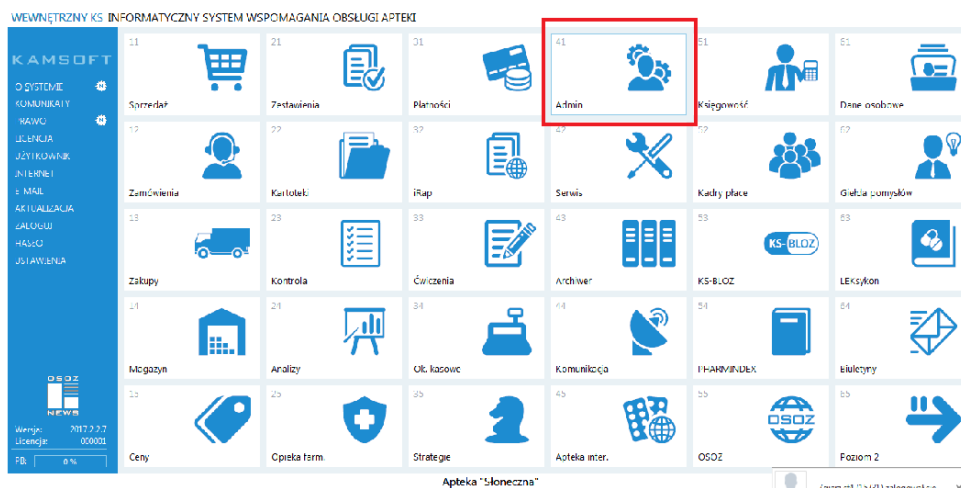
WEWNĘTRZNY KS INFORMATYCZNY SYSTEM WSPOMAGANIA OBSŁUGI APTEKI

KAMSOFT
O SYSTEMIE
KOMUNIKATY
PRAWO
LICENCJA
UŻYTKOWNIK
INTERNET
E-MAIL
AKTUALIZACJA
ZALOGUJ
HASŁO
USTAWIENIA

OSOZ
NEWS

Wersja: 2017.2.2.7
Licencja: 000001
PIB 0 %

11 Sprzedaż
21 Zestawienia
31 Płatności
41 Admin
51 Księgowość
61 Dane osobowe
12 Zamówienia
22 Kartoteki
32 iRap
42 Serwis
52 Kadry płace
62 Giełda pomysłów
13 Zakupy
23 Kontrola
33 Ćwiczenia
43 Archiwer
53 KS-BLOZ
63 LEKsykon
14 Magazyn
24 Analizy
34 Ob. kasowe
44 Komunikacja
54 PHARMINDEX
64 Biuletyny
15 Ceny
25 Opieka farm.
35 Strategie
45 Apteka inter.
55 OSOZ
65 Poziom 2

Apteka "Słoneczna"

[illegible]